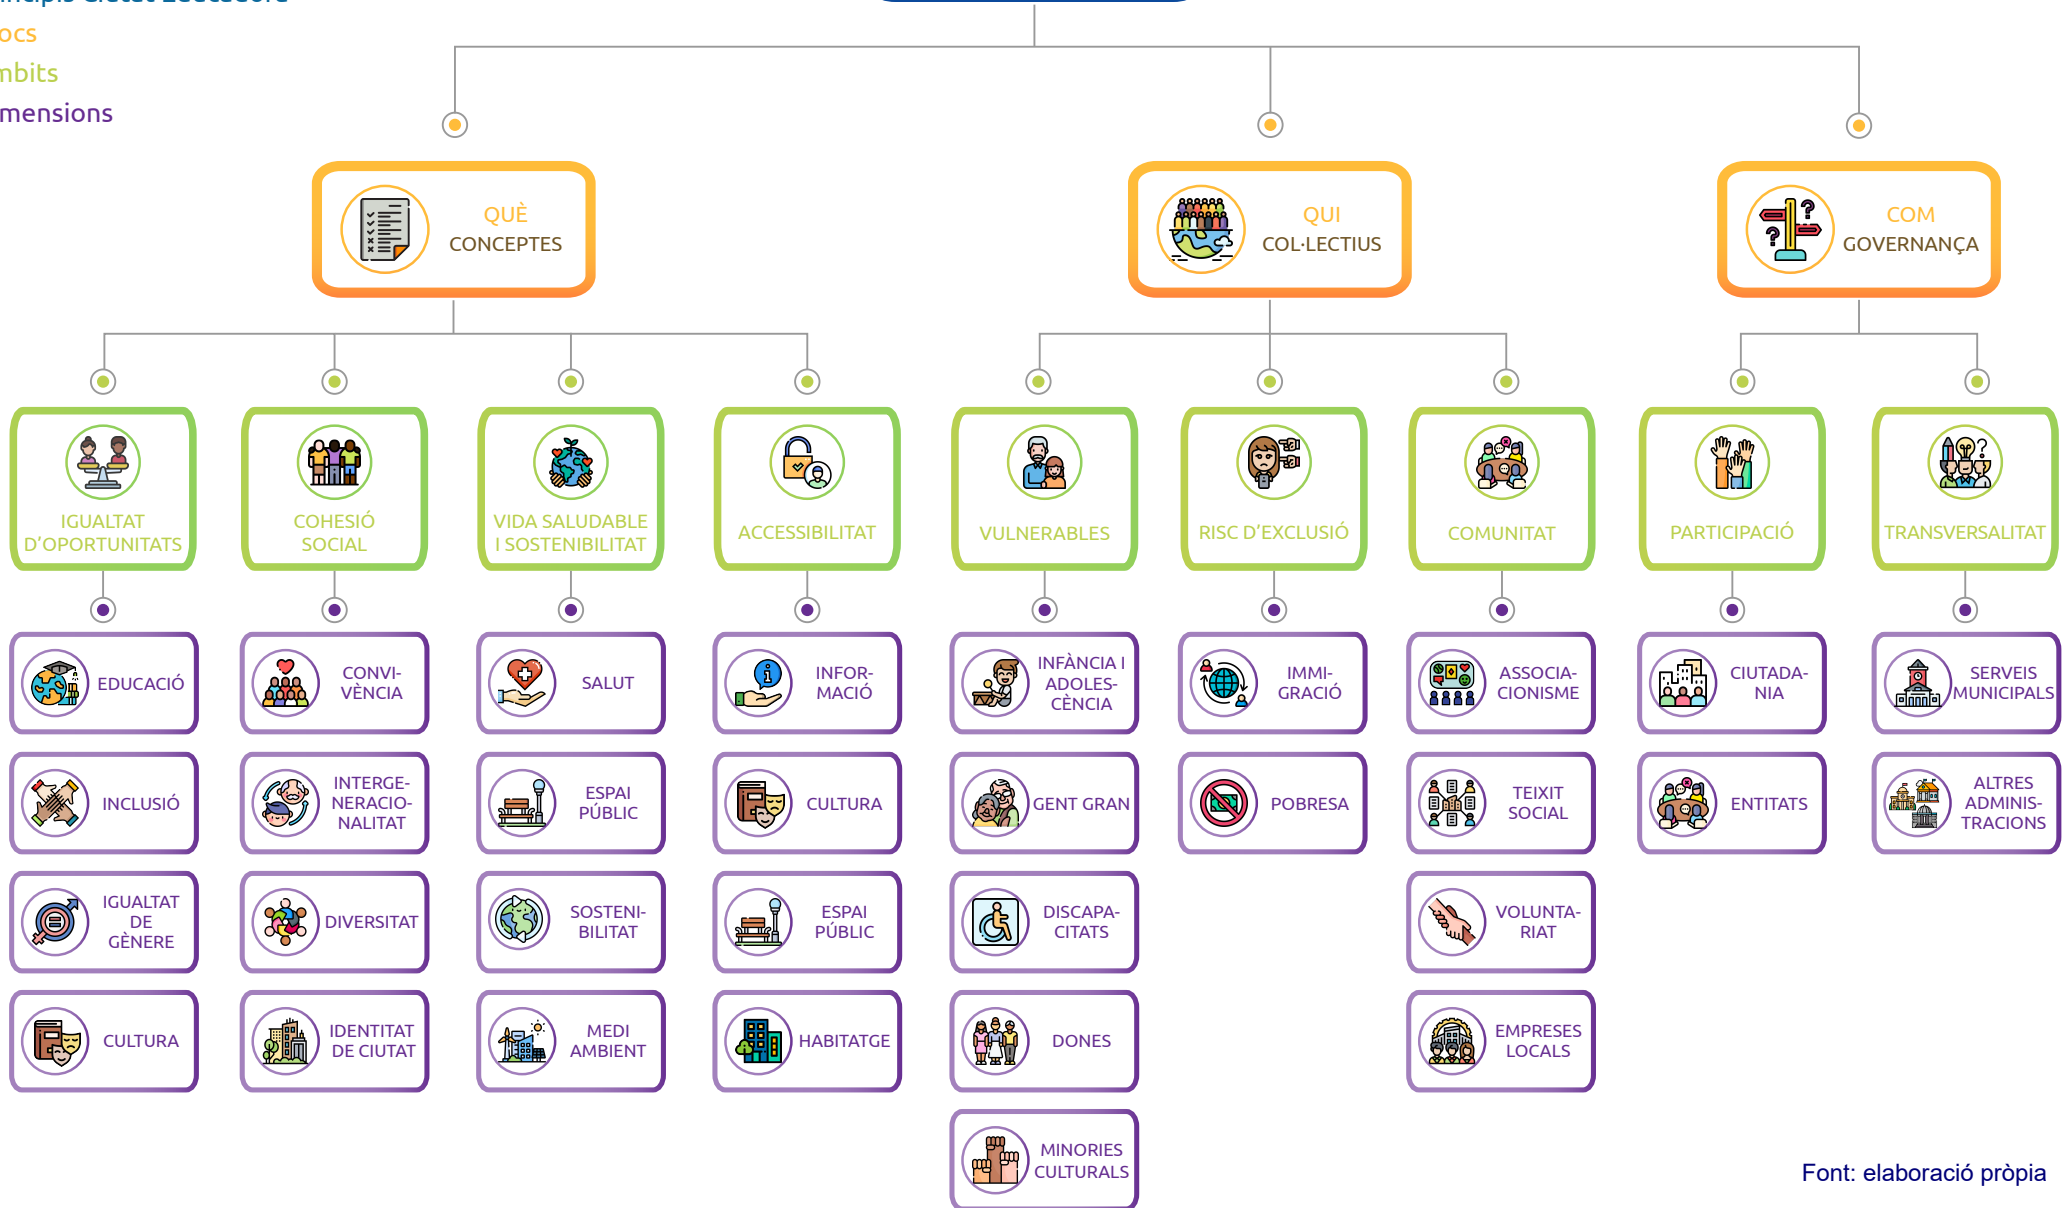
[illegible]
ocs
mbits
mensions

QUÈ
CONCEPTES

QUI
COL·LECTIUS

COM
GOVERNANÇA

IGUALTAT D'OPORTUNITATS

COHESIÓ SOCIAL

VIDA SALUDABLE I SOSTENIBILITAT

ACCESSIBILITAT

VULNERABLES

RISC D'EXCLUSIÓ

COMUNITAT

PARTICIPACIÓ

TRANSVERSALITAT

EDUCACIÓ
INCLUSIÓ
IGUALTAT DE GÈNERE
CULTURA

CONVIVÈNCIA
INTERGENERACIONALITAT
DIVERSITAT
IDENTITAT DE CIUTAT

SALUT
ESPAI PÚBLIC
SOSTENIBILITAT
MEDI AMBIENT

INFORMACIÓ
CULTURA
ESPAI PÚBLIC
HABITATGE

INFÀNCIA I ADOLESCÈNCIA
GENT GRAN
DISCAPACITATS
DONES
MINORIES CULTURALS

IMMIGRACIÓ
POBRESA

ASSOCIACIONISME
TEIXIT SOCIAL
VOLUNTARIAT
EMPRESES LOCALS

CIUTADANIA
ENTITATS

SERVEIS MUNICIPALS
ALTRES ADMINISTRACIONS

Font: elaboració pròpia